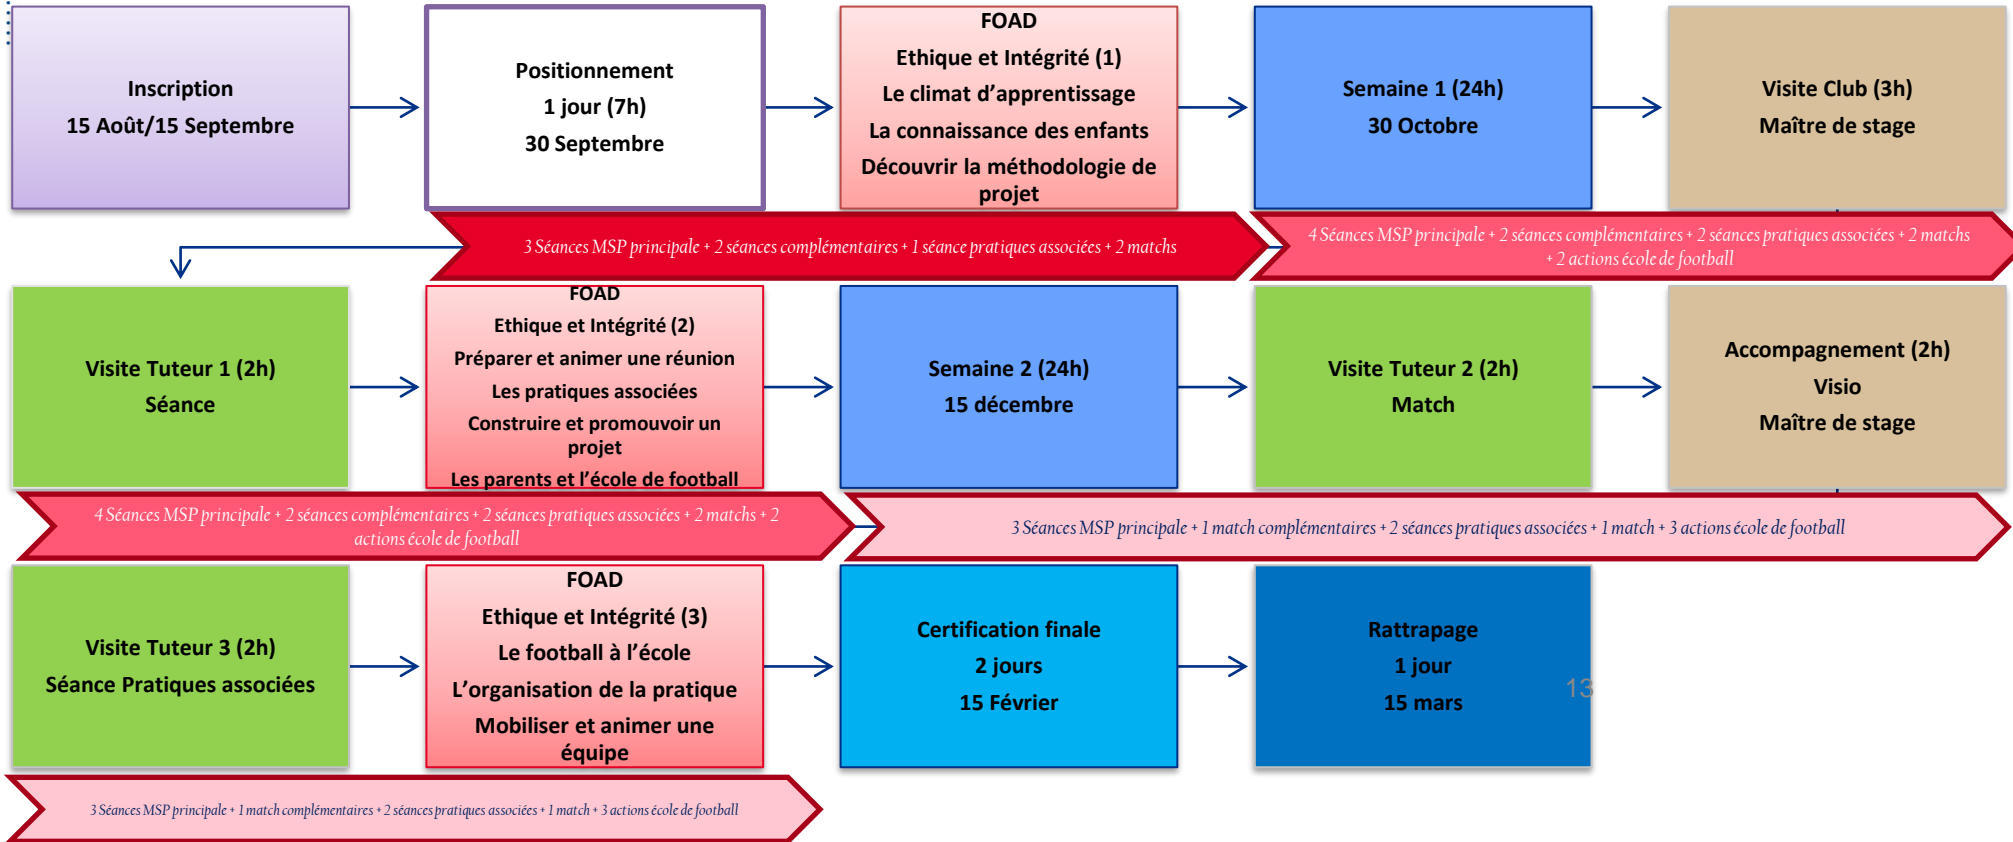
Inscription
15 Août/15 Septembre

Positionnement
1 jour (7h)
30 Septembre

FOAD
Ethique et Intégrité (1)
Le climat d'apprentissage
La connaissance des enfants
Découvrir la méthodologie de projet

Semaine 1 (24h)
30 Octobre

Visite Club (3h)
Maître de stage

3 Séances MSP principale + 2 séances complémentaires + 1 séance pratiques associées + 2 matchs

4 Séances MSP principale + 2 séances complémentaires + 2 séances pratiques associées + 2 matchs + 2 actions école de football

Visite Tuteur 1 (2h)
Séance

FOAD
Ethique et Intégrité (2)
Préparer et animer une réunion
Les pratiques associées
Construire et promouvoir un projet
Les parents et l'école de football

Semaine 2 (24h)
15 décembre

Visite Tuteur 2 (2h)
Match

Accompagnement (2h)
Visio
Maître de stage

4 Séances MSP principale + 2 séances complémentaires + 2 séances pratiques associées + 2 matchs + 2 actions école de football

3 Séances MSP principale + 1 match complémentaires + 2 séances pratiques associées + 1 match + 3 actions école de football

Visite Tuteur 3 (2h)
Séance Pratiques associées

FOAD
Ethique et Intégrité (3)
Le football à l'école
L'organisation de la pratique
Mobiliser et animer une équipe

Certification finale
2 jours
15 Février

Rattrapage
1 jour
15 mars

13

3 Séances MSP principale + 1 match complémentaires + 2 séances pratiques associées + 1 match + 3 actions école de football